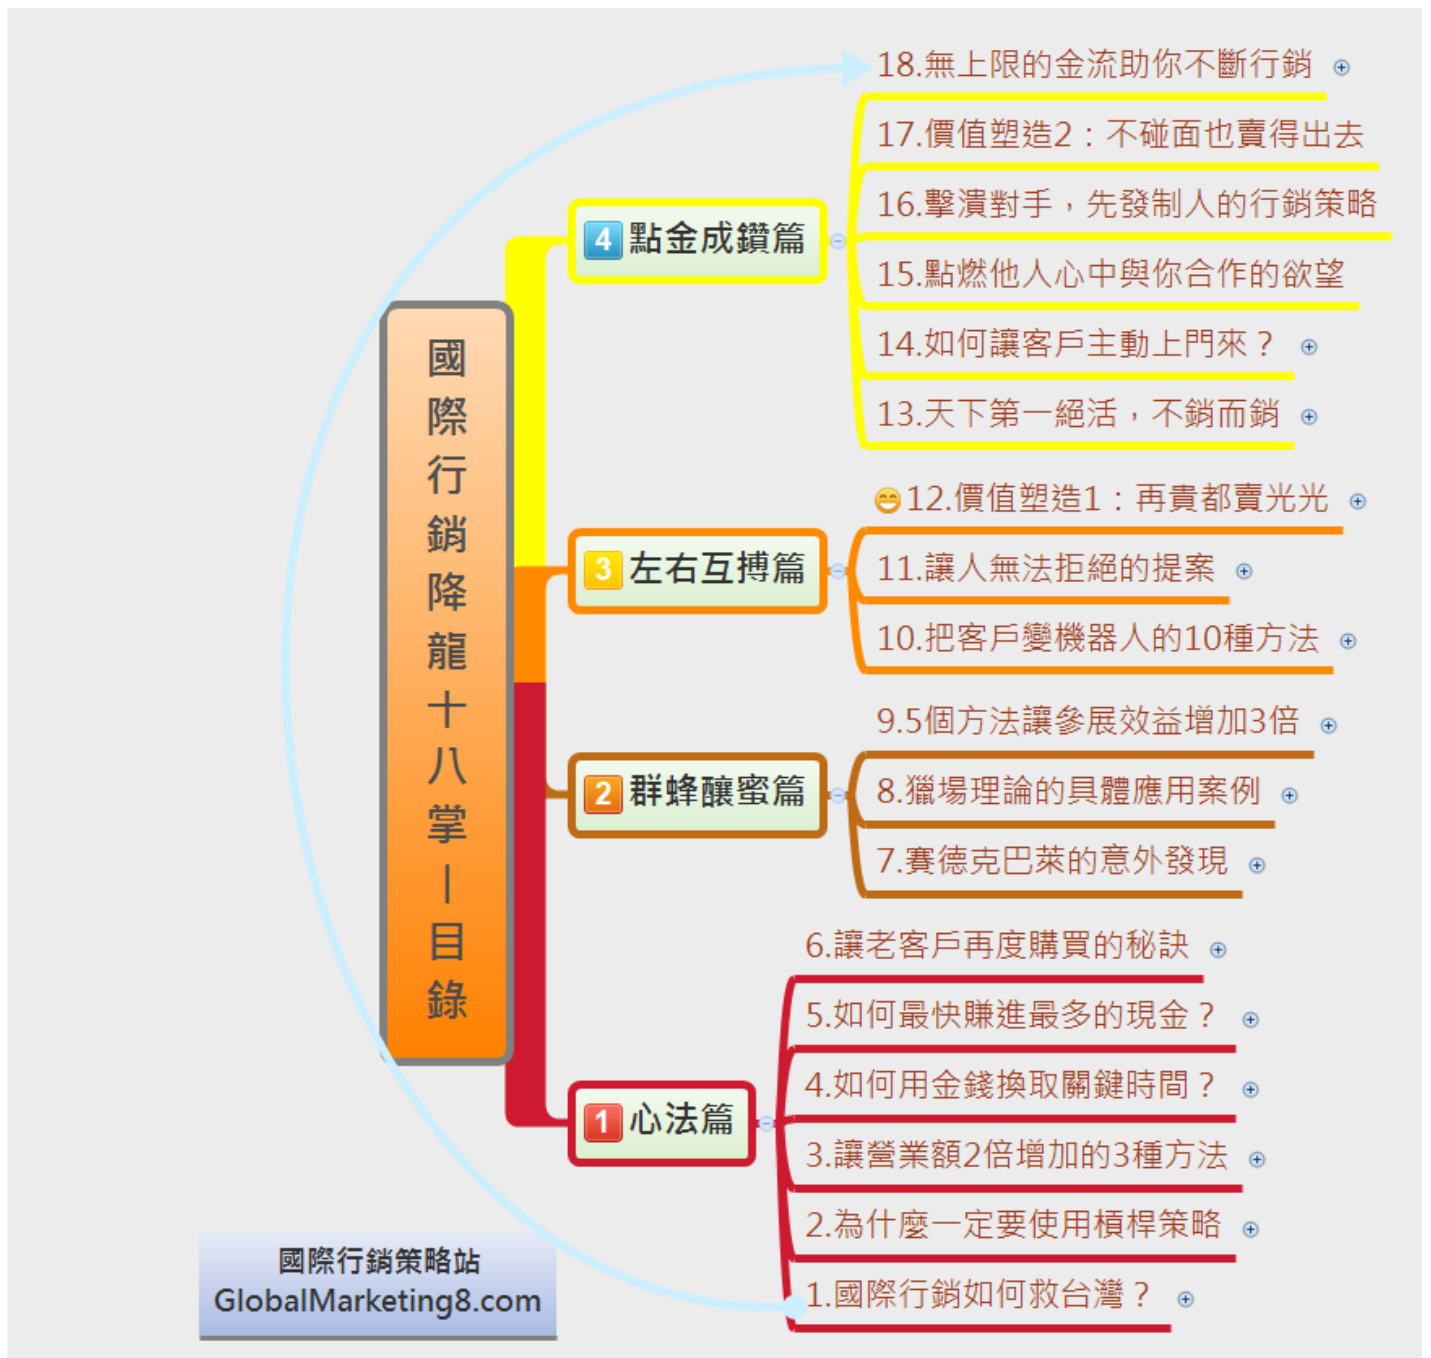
國際行銷降龍十八掌｜目錄

4 點金成鑽篇

18.無上限的金流助你不斷行銷

17.價值塑造2：不碰面也賣得出去

16.擊潰對手，先發制人的行銷策略

15.點燃他人心中與你合作的欲望

14.如何讓客戶主動上門來？

13.天下第一絕活，不銷而銷

3 左右互搏篇

12.價值塑造1：再貴都賣光光

11.讓人無法拒絕的提案

10.把客戶變機器人的10種方法

2 群蜂釀蜜篇

9.5個方法讓參展效益增加3倍

8.獵場理論的具體應用案例

7.賽德克巴萊的意外發現

1 心法篇

6.讓老客戶再度購買的秘訣

5.如何最快賺進最多的現金？

4.如何用金錢換取關鍵時間？

3.讓營業額2倍增加的3種方法

2.為什麼一定要使用槓桿策略

1.國際行銷如何救台灣？

國際行銷策略站
GlobalMarketing8.com